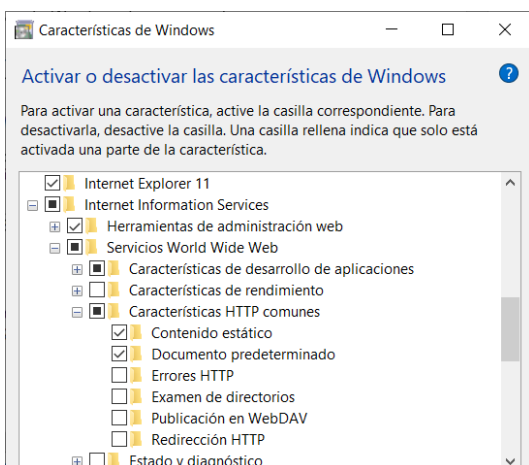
Características de Windows

Activar o desactivar las características de Windows

Para activar una característica, active la casilla correspondiente. Para desactivarla, desactive la casilla. Una casilla rellena indica que solo está activada una parte de la característica.

Internet Explorer 11
Internet Information Services
Herramientas de administración web
Servicios World Wide Web
Características de desarrollo de aplicaciones
Características de rendimiento
Características HTTP comunes
Contenido estático
Documento predeterminado
Errores HTTP
Examen de directorios
Publicación en WebDAV
Redirección HTTP
Estado y diagnóstico